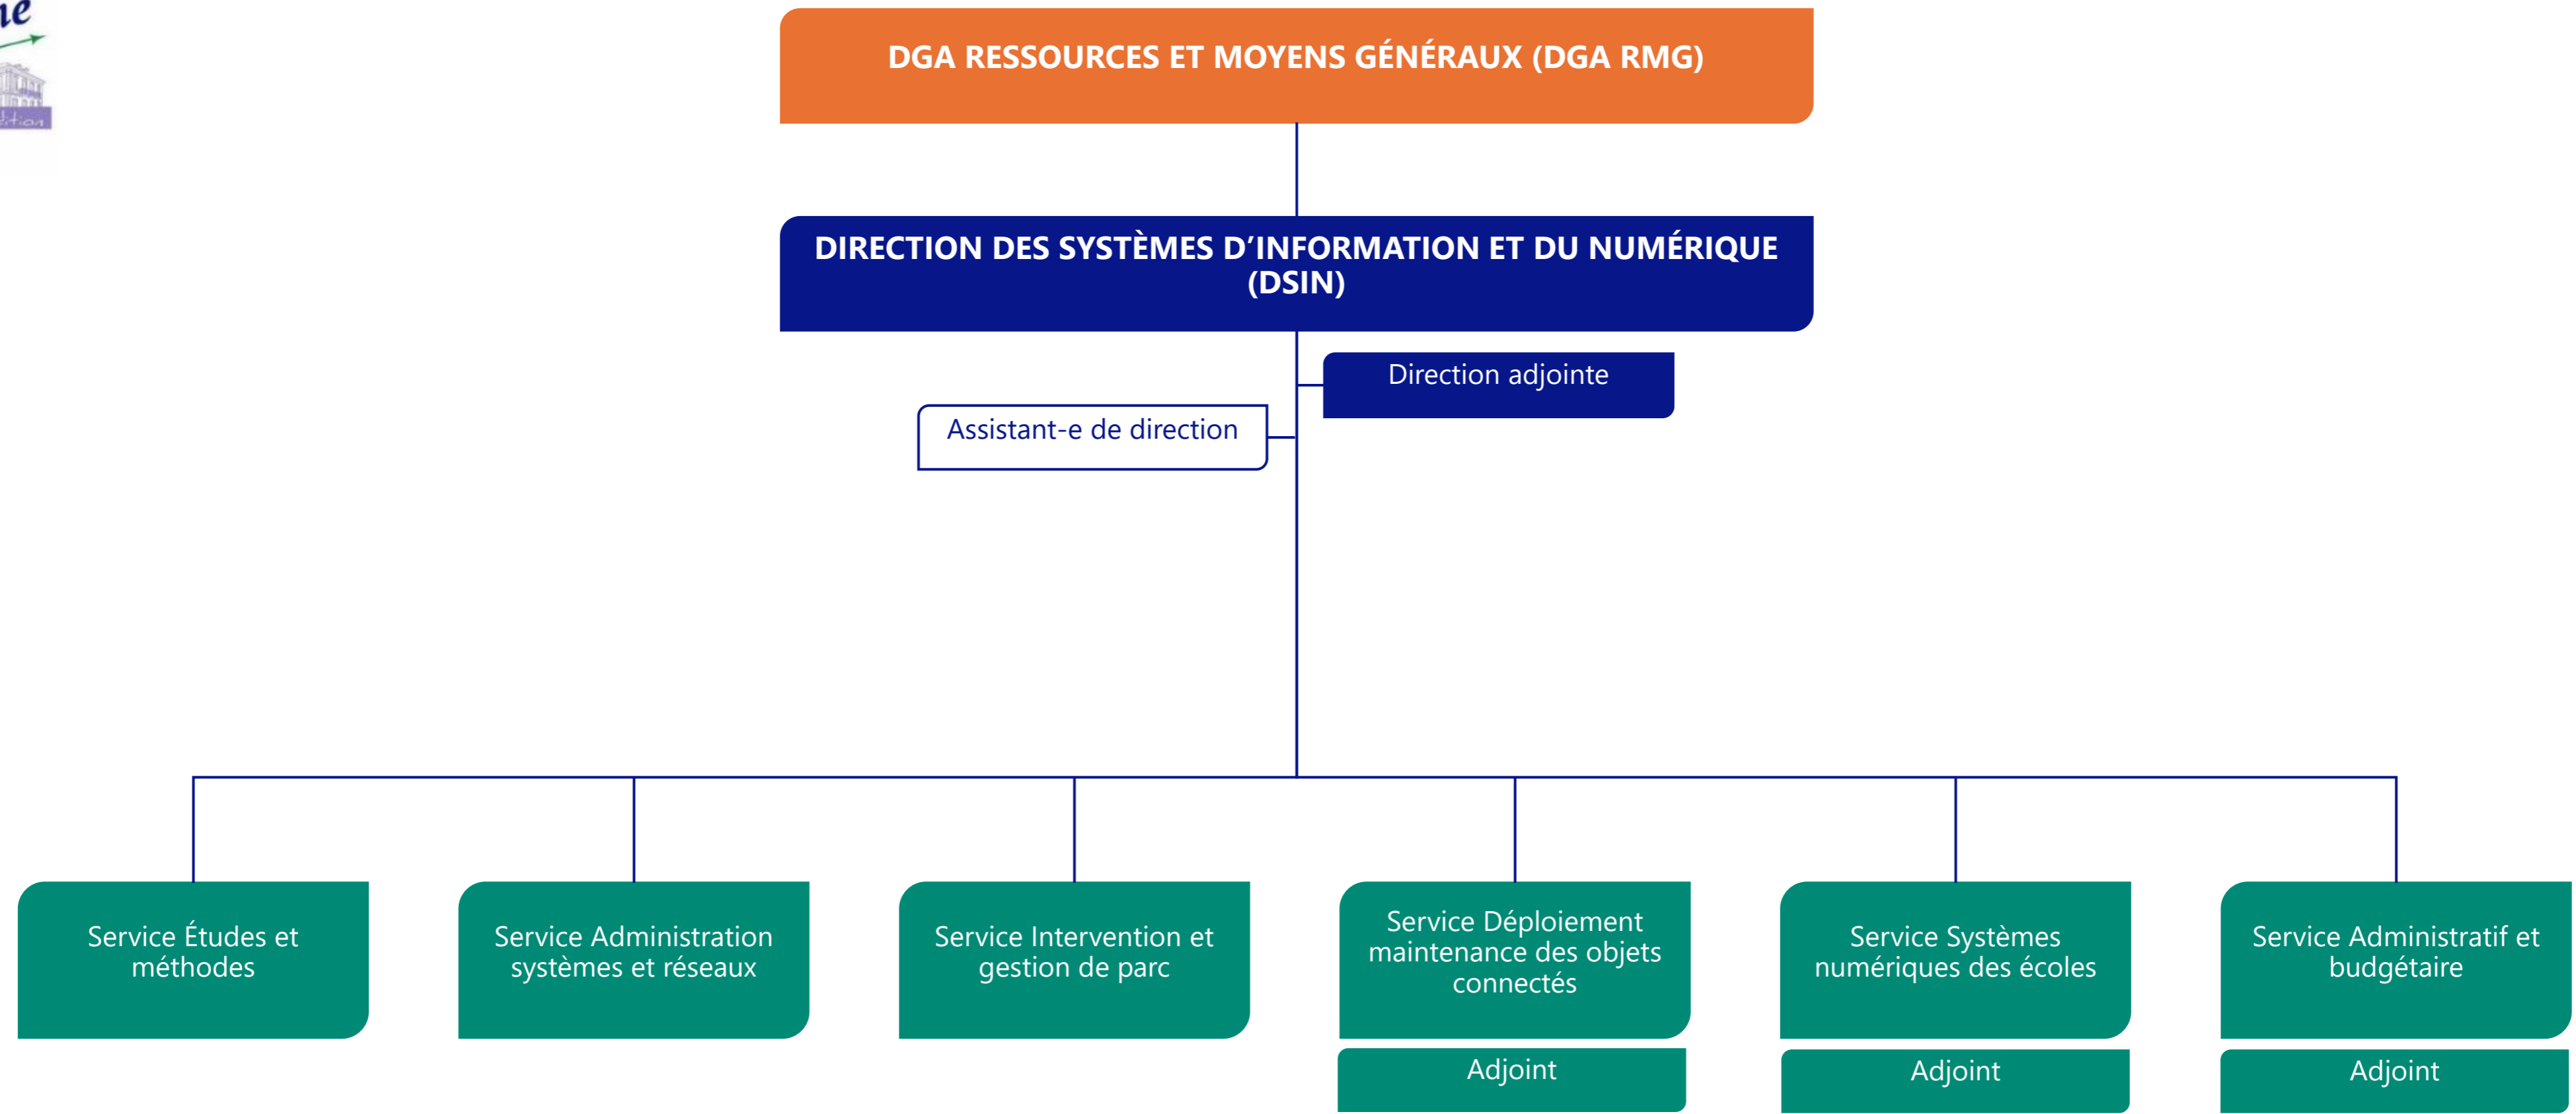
DGA RESSOURCES ET MOYENS GÉNÉRAUX (DGA RMG)

DIRECTION DES SYSTÈMES D'INFORMATION ET DU NUMÉRIQUE (DSIN)

Direction adjointe

Assistant-e de direction

Service Études et méthodes

Service Administration systèmes et réseaux

Service Intervention et gestion de parc

Service Déploiement maintenance des objets connectés

Adjoint

Service Systèmes numériques des écoles

Adjoint

Service Administratif et budgétaire

Adjoint